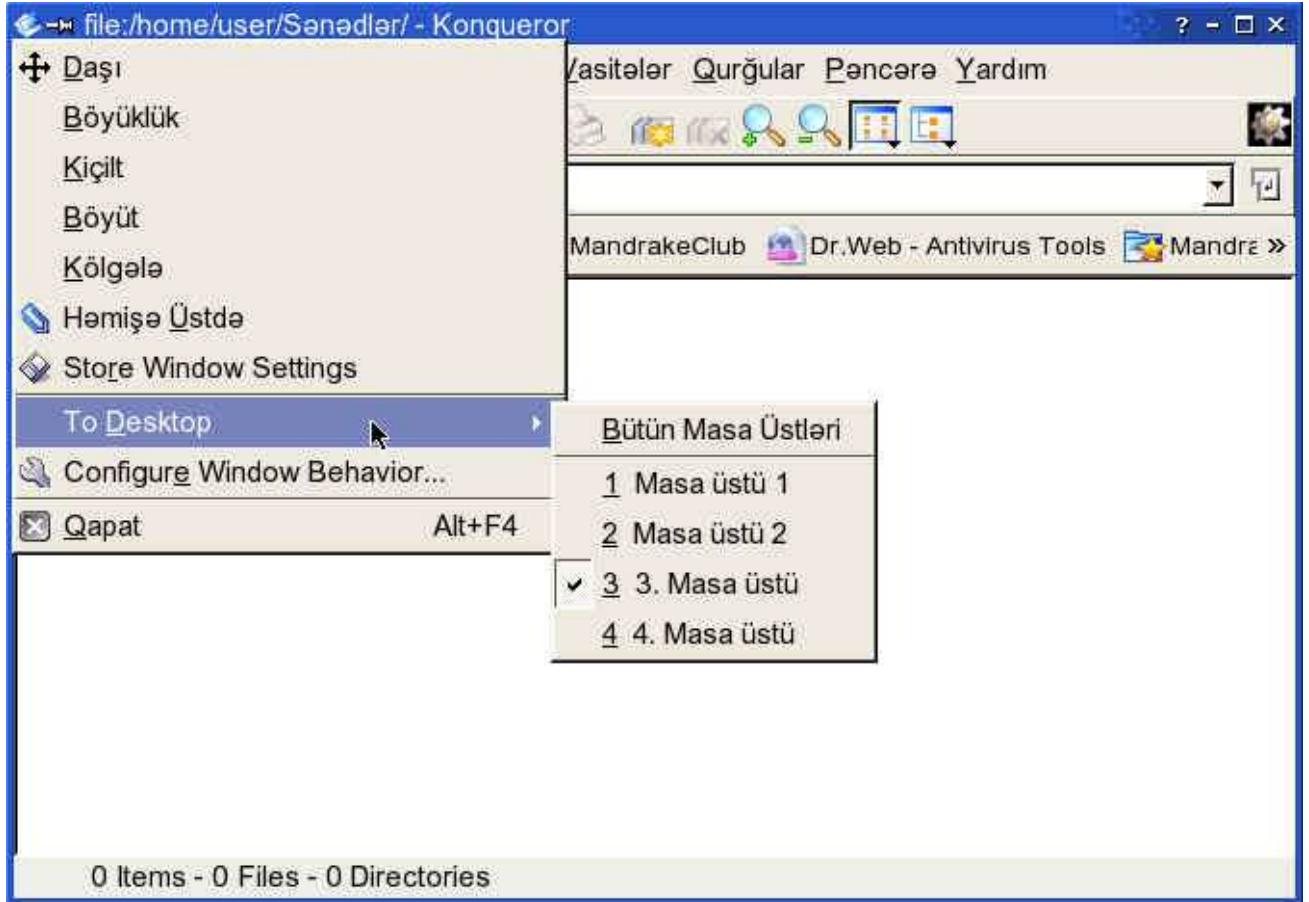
file:/home/user/Sənədlər/ - Konqueror

Daşı
Böyüklük
Kiçilt
Böyüt
Kölgələ
Həmişə Üstdə
Store Window Settings
To Desktop
Configure Window Behavior...
Qapat Alt+F4

Vasitələr Qurğular Pəncərə Yardım

MandrakeClub Dr.Web - Antivirus Tools Mandra »

Bütün Masa Üstləri
1 Masa üstü 1
2 Masa üstü 2
3 3. Masa üstü
4 4. Masa üstü

0 Items - 0 Files - 0 Directories